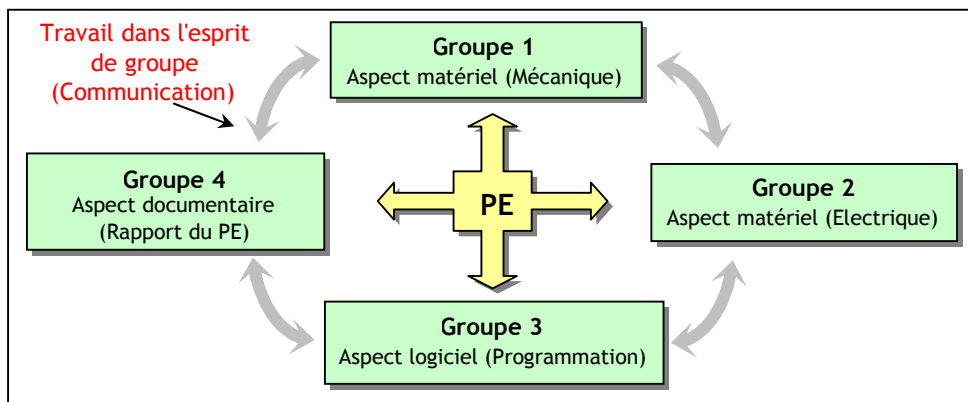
Travail dans l'esprit de groupe (Communication)

Groupe 1
Aspect matériel (Mécanique)

Groupe 4
Aspect documentaire
(Rapport du PE)

PE

Groupe 2
Aspect matériel (Electrique)

Groupe 3
Aspect logiciel (Programmation)